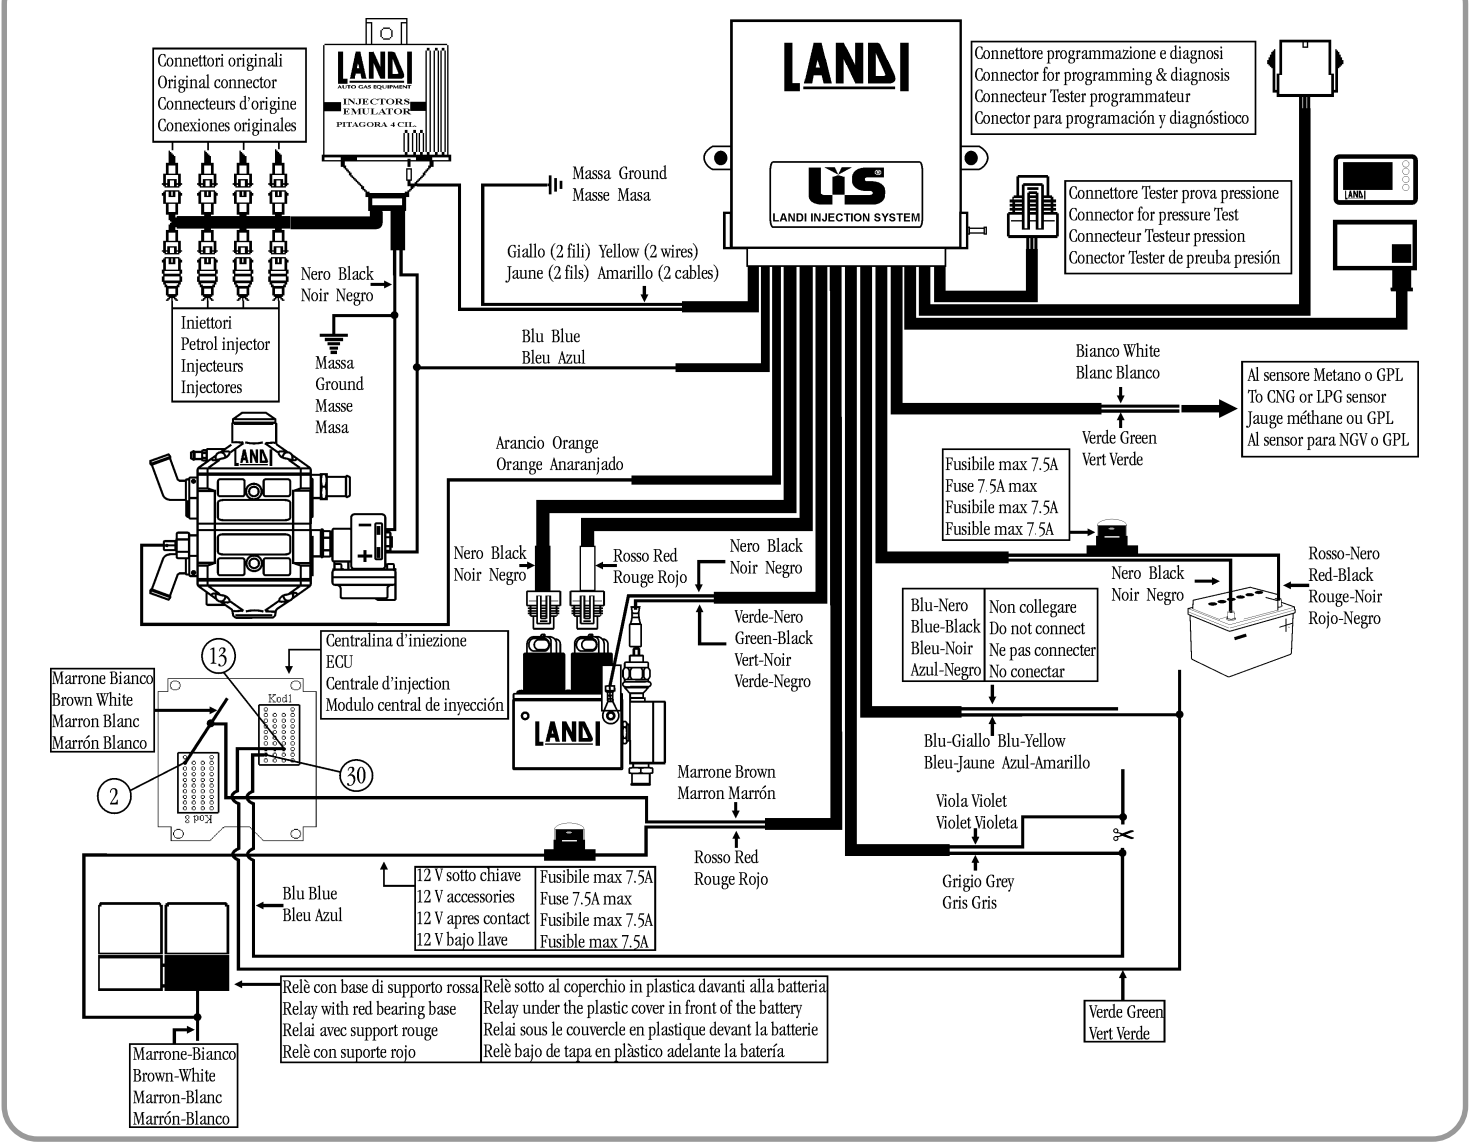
Connettori originali
Original connector
Connecteurs d'origine
Conexiones originales

LANDI
AUTO GAS EQUIPMENT
INJECTORS EMULATOR
PITAGORA 4 CIL.

LANDI

LIS
LANDI INJECTION SYSTEM

Connettore programmazione e diagnosi
Connector for programming & diagnosis
Connecteur Tester programmateur
Conector para programación y diagnóstioco

Massa Ground
Masse Masa

Connettore Tester prova pressione
Connector for pressure Test
Connecteur Testeur pression
Conector Tester de preuba presión

LANDI

Giallo (2 fili) Yellow (2 wires)
Jaune (2 fils) Amarillo (2 cables)

Nero Black
Noir Negro

Iniettori
Petrol injector
Injecteurs
Injectores

Massa
Ground
Masse
Masa

Blu Blue
Bleu Azul

Bianco White
Blanc Blanco

Al sensore Metano o GPL
To CNG or LPG sensor
Jauge méthane ou GPL
Al sensor para NGV o GPL

Verde Green
Vert Verde

LANDI

Arancio Orange
Orange Anaranjado

Fusibile max 7.5A
Fuse 7.5A max
Fusibile max 7.5A
Fusible max 7.5A

Nero Black
Noir Negro

Rosso Red
Rouge Rojo

Nero Black
Noir Negro

Rosso-Nero
Red-Black
Rouge-Noir
Rojo-Negro

Nero Black
Noir Negro

Verde-Nero
Green-Black
Vert-Noir
Verde-Negro

| Blu-Nero | Non collegare |
|---|---|
| Blue-Black | Do not connect |
| Bleu-Noir | Ne pas connecter |
| Azul-Negro | No conectar |

Centralina d'iniezione
ECU
Centrale d'injection
Modulo central de inyección

13

Marrone Bianco
Brown White
Marron Blanc
Marrón Blanco

Kod1

LANDI

2

30

Kod 8

Blu-Giallo Blu-Yellow
Bleu-Jaune Azul-Amarillo

Marrone Brown
Marron Marrón

Viola Violet
Violet Violeta

Rosso Red
Rouge Rojo

Grigio Grey
Gris Gris

| 12 V sotto chiave | Fusibile max 7.5A |
|---|---|
| 12 V accessories | Fuse 7.5A max |
| 12 V apres contact | Fusibile max 7.5A |
| 12 V bajo llave | Fusible max 7.5A |

Blu Blue
Bleu Azul

| Relè con base di supporto rossa | Relè sotto al coperchio in plastica davanti alla batteria |
|---|---|
| Relay with red bearing base | Relay under the plastic cover in front of the battery |
| Relai avec support rouge | Relai sous le couvercle en plastique devant la batterie |
| Relè con suporte rojo | Relè bajo de tapa en plàstico adelante la batería |

Verde Green
Vert Verde

Marrone-Bianco
Brown-White
Marron-Blanc
Marrón-Blanco